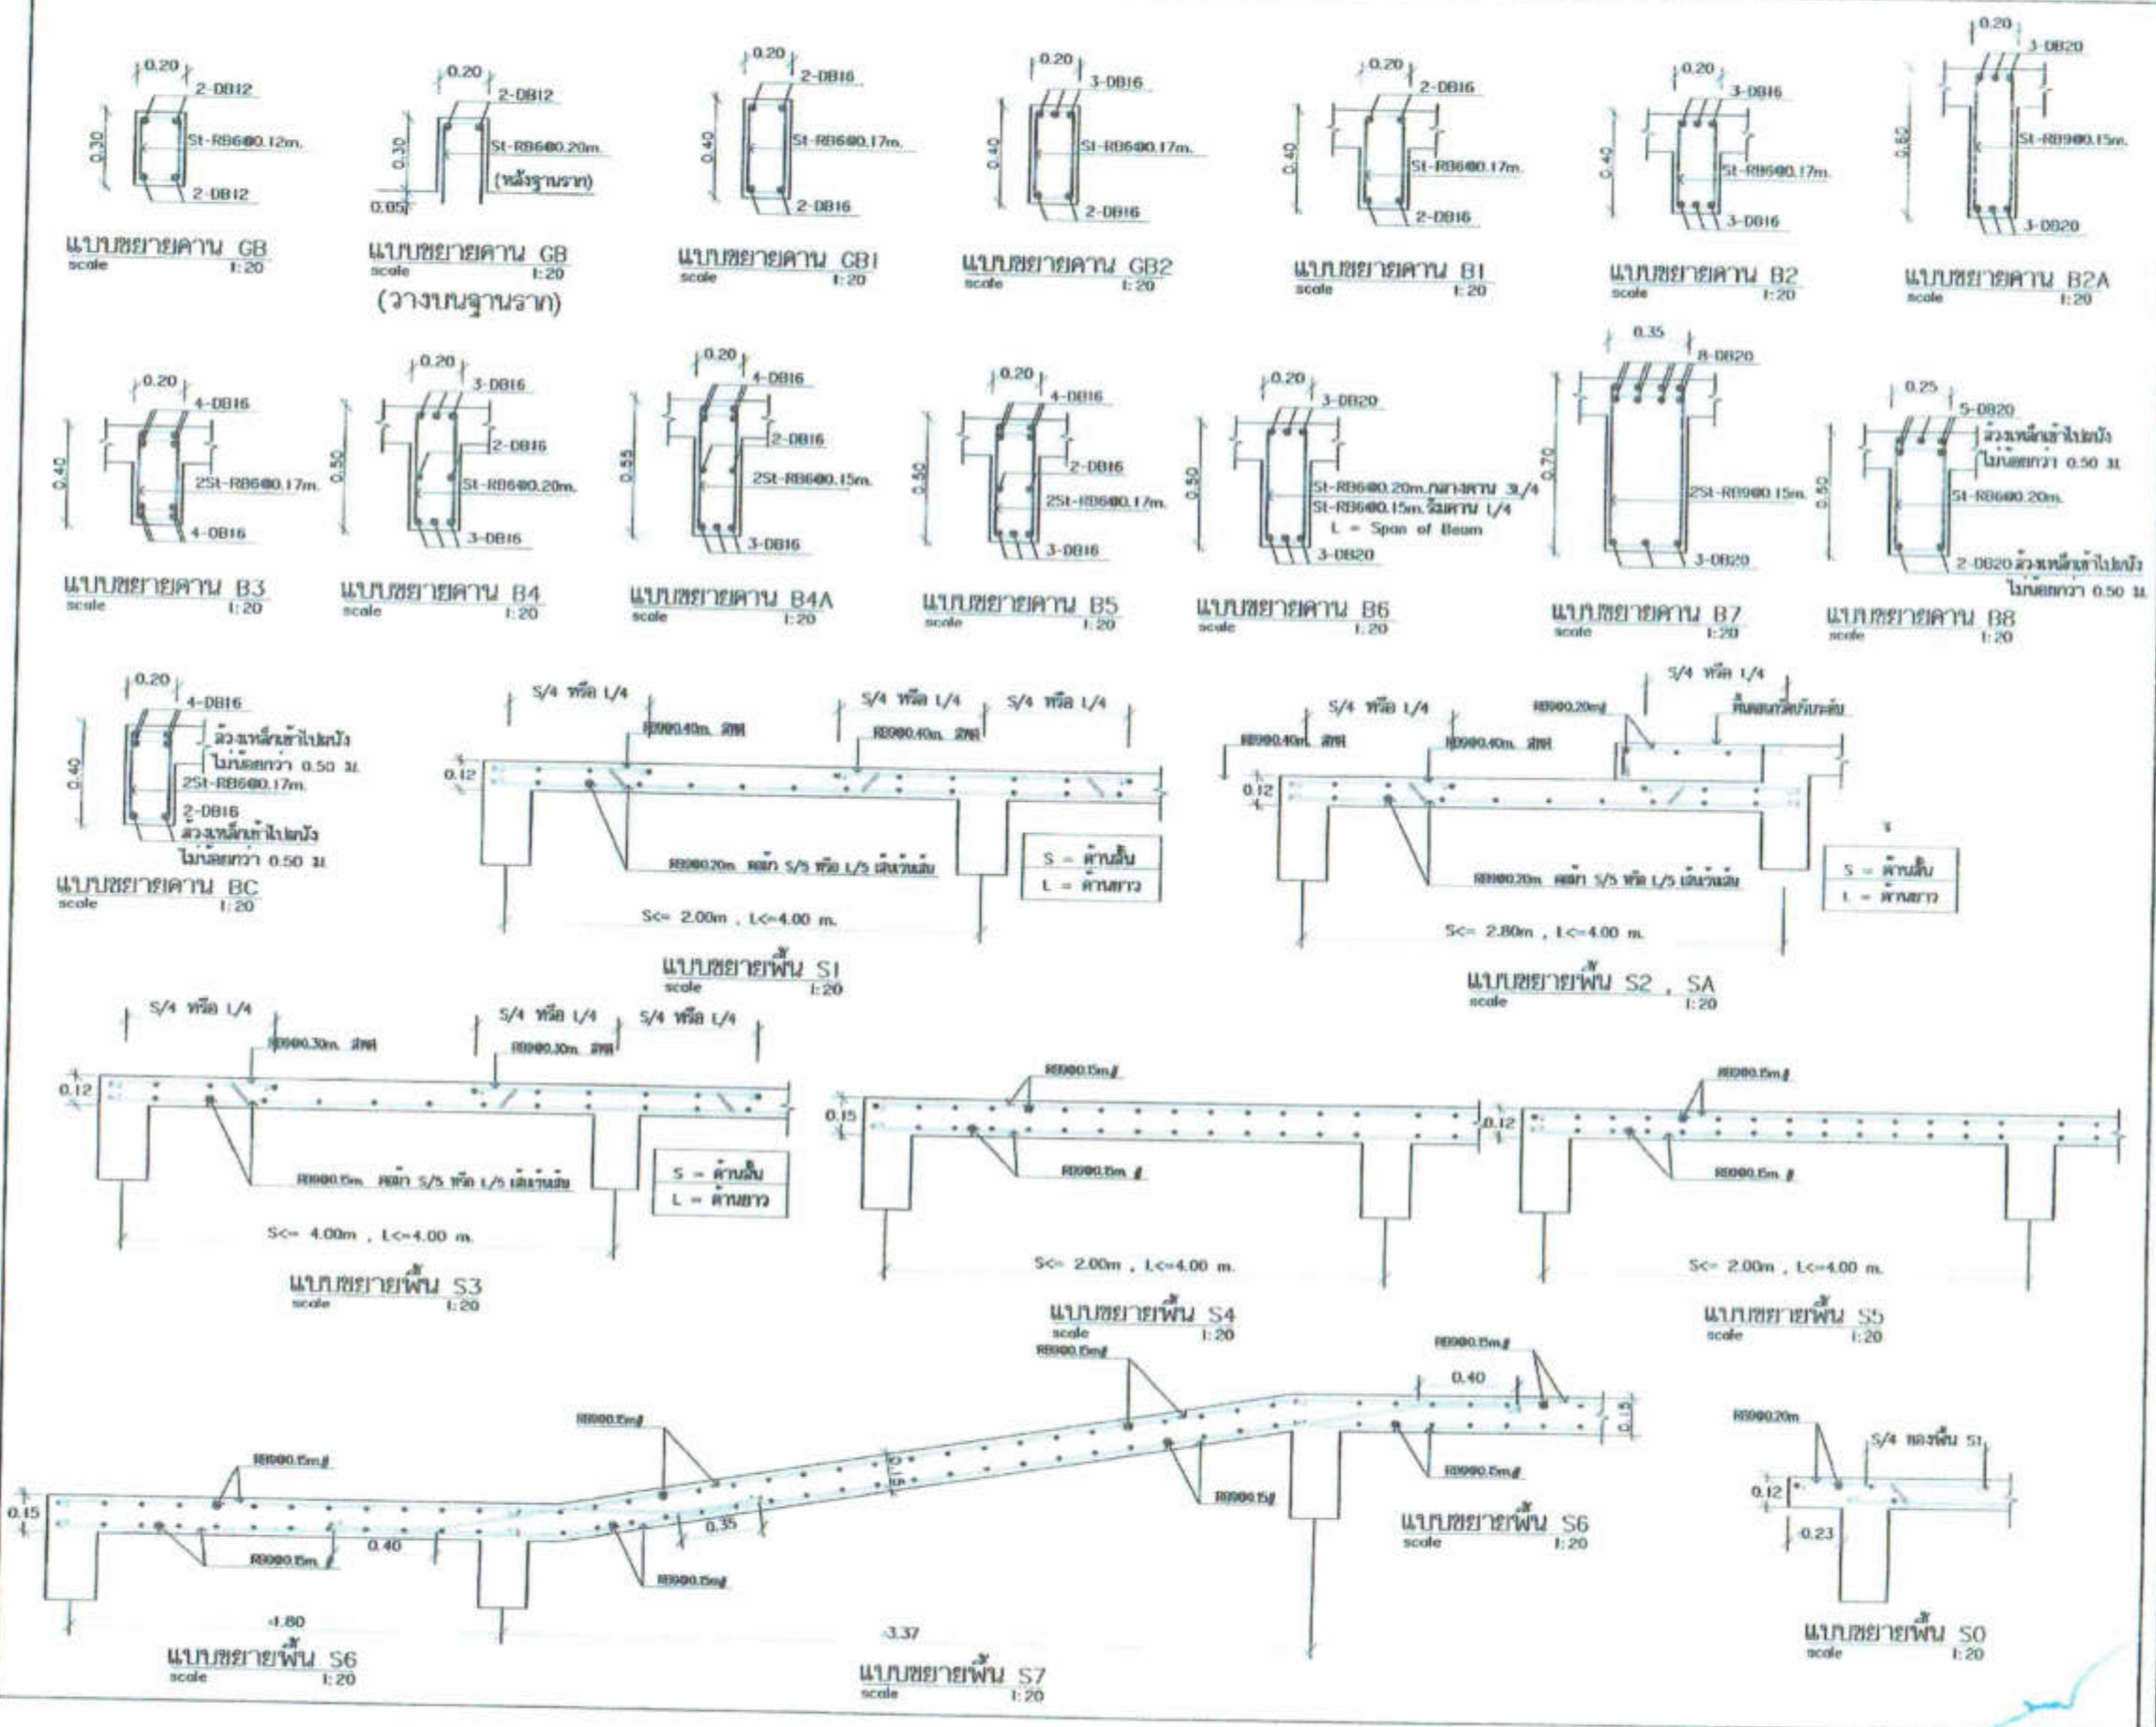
0.20
2-DB12
0.30
St-RB6@0.12m.
2-DB12
แบบขยายคาน GB
scale 1:20

0.20
2-DB12
0.30
St-RB6@0.20m.
(หลังฐานราก)
0.05
แบบขยายคาน GB
scale 1:20
(วางบนฐานราก)

0.20
2-DB16
0.40
St-RB6@0.17m.
2-DB16
แบบขยายคาน GB1
scale 1:20

0.20
3-DB16
0.40
St-RB6@0.17m.
2-DB16
แบบขยายคาน GB2
scale 1:20

0.20
2-DB16
0.40
St-RB6@0.17m.
2-DB16
แบบขยายคาน B1
scale 1:20

0.20
3-DB16
0.40
St-RB6@0.17m.
3-DB16
แบบขยายคาน B2
scale 1:20

0.20
3-DB20
0.60
St-RB9@0.15m.
3-DB20
แบบขยายคาน B2A
scale 1:20

0.20
4-DB16
0.40
2St-RB6@0.17m.
4-DB16
แบบขยายคาน B3
scale 1:20

0.20
3-DB16
0.50
2-DB16
St-RB6@0.20m.
3-DB16
แบบขยายคาน B4
scale 1:20

0.20
4-DB16
0.55
2-DB16
2St-RB6@0.15m.
3-DB16
แบบขยายคาน B4A
scale 1:20

0.20
4-DB16
0.50
2-DB16
2St-RB6@0.17m.
3-DB16
แบบขยายคาน B5
scale 1:20

0.20
3-DB20
0.50
St-RB6@0.20m.กลางคาน 3L/4
St-RB6@0.15m.ริมคาน L/4
L = Span of Beam
3-DB20
แบบขยายคาน B6
scale 1:20

0.35
8-DB20
0.70
2St-RB9@0.15m.
3-DB20
แบบขยายคาน B7
scale 1:20

0.25
5-DB20
ล้วงเหล็กเข้าไปผนัง ไม่น้อยกว่า 0.50 ม.
0.50
St-RB6@0.20m.
2-DB20 ล้วงเหล็กเข้าไปผนัง ไม่น้อยกว่า 0.50 ม.
แบบขยายคาน B8
scale 1:20

0.20
4-DB16
ล้วงเหล็กเข้าไปผนัง ไม่น้อยกว่า 0.50 ม.
0.40
2St-RB6@0.17m.
2-DB16
ล้วงเหล็กเข้าไปผนัง ไม่น้อยกว่า 0.50 ม.
แบบขยายคาน BC
scale 1:20

S/4 หรือ L/4
S/4 หรือ L/4
S/4 หรือ L/4
RB9@0.40m. สลับ
RB9@0.40m. สลับ
0.12
RB9@0.20m. คอม้า S/5 หรือ L/5 เส้นเว้นเส้น
S = ด้านสั้น
L = ด้านยาว
S<= 2.00m , L<=4.00 m.
แบบขยายพื้น S1
scale 1:20

S/4 หรือ L/4
S/4 หรือ L/4
RB9@0.20m#
ขั้นลดระดับ
RB9@0.40m. สลับ
RB9@0.40m. สลับ
0.12
RB9@0.20m. คอม้า S/5 หรือ L/5 เส้นเว้นเส้น
S = ด้านสั้น
L = ด้านยาว
S<= 2.80m , L<=4.00 m.
แบบขยายพื้น S2 , SA
scale 1:20

S/4 หรือ L/4
S/4 หรือ L/4
S/4 หรือ L/4
RB9@0.30m. สลับ
RB9@0.30m. สลับ
0.12
RB9@0.15m. คอม้า S/5 หรือ L/5 เส้นเว้นเส้น
S = ด้านสั้น
L = ด้านยาว
S<= 4.00m , L<=4.00 m.
แบบขยายพื้น S3
scale 1:20

RB9@0.15m#
0.15
RB9@0.15m #
S<= 2.00m , L<=4.00 m.
แบบขยายพื้น S4
scale 1:20

RB9@0.15m#
0.12
RB9@0.15m #
S<= 2.00m , L<=4.00 m.
แบบขยายพื้น S5
scale 1:20

RB9@0.15m#
RB9@0.15m#
RB9@0.15m#
0.40
0.15
RB9@0.15m#
RB9@0.15m#
RB9@0.15#
0.15
RB9@0.15m #
0.40
0.35
RB9@0.15m#
แบบขยายพื้น S6
scale 1:20
-1.80
แบบขยายพื้น S6
scale 1:20
-3.37
แบบขยายพื้น S7
scale 1:20

RB9@0.20m
S/4 ของพื้น S1
0.12
0.23
แบบขยายพื้น S0
scale 1:20